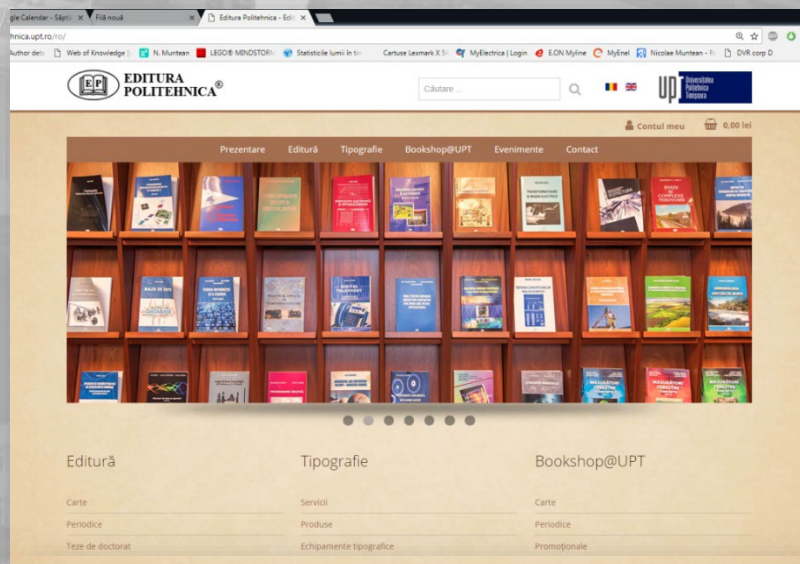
gle Calendar - Săptă × Filă nouă × Editura Politehnica - Edi ×

hnica.upt.ro/ro/

Author deta Web of Knowledge N. Muntean LEGO® MINDSTORM Statisticile lumii în tir Cartuse Lexmark X MyElectrica | Login E.ON Myline MyEnel Nicolae Muntean DVR corp D

EP EDITURA POLITEHNICA®

Căutare ...

UP Universitatea Politehnica Timișoara

Contul meu 0,00 lei

Prezentare Editură Tipografie Bookshop@UPT Evenimente Contact

Editură

Carte

Periodice

Teze de doctorat

Tipografie

Servicii

Produse

Echipamente tipografice

Bookshop@UPT

Carte

Periodice

Promoționale